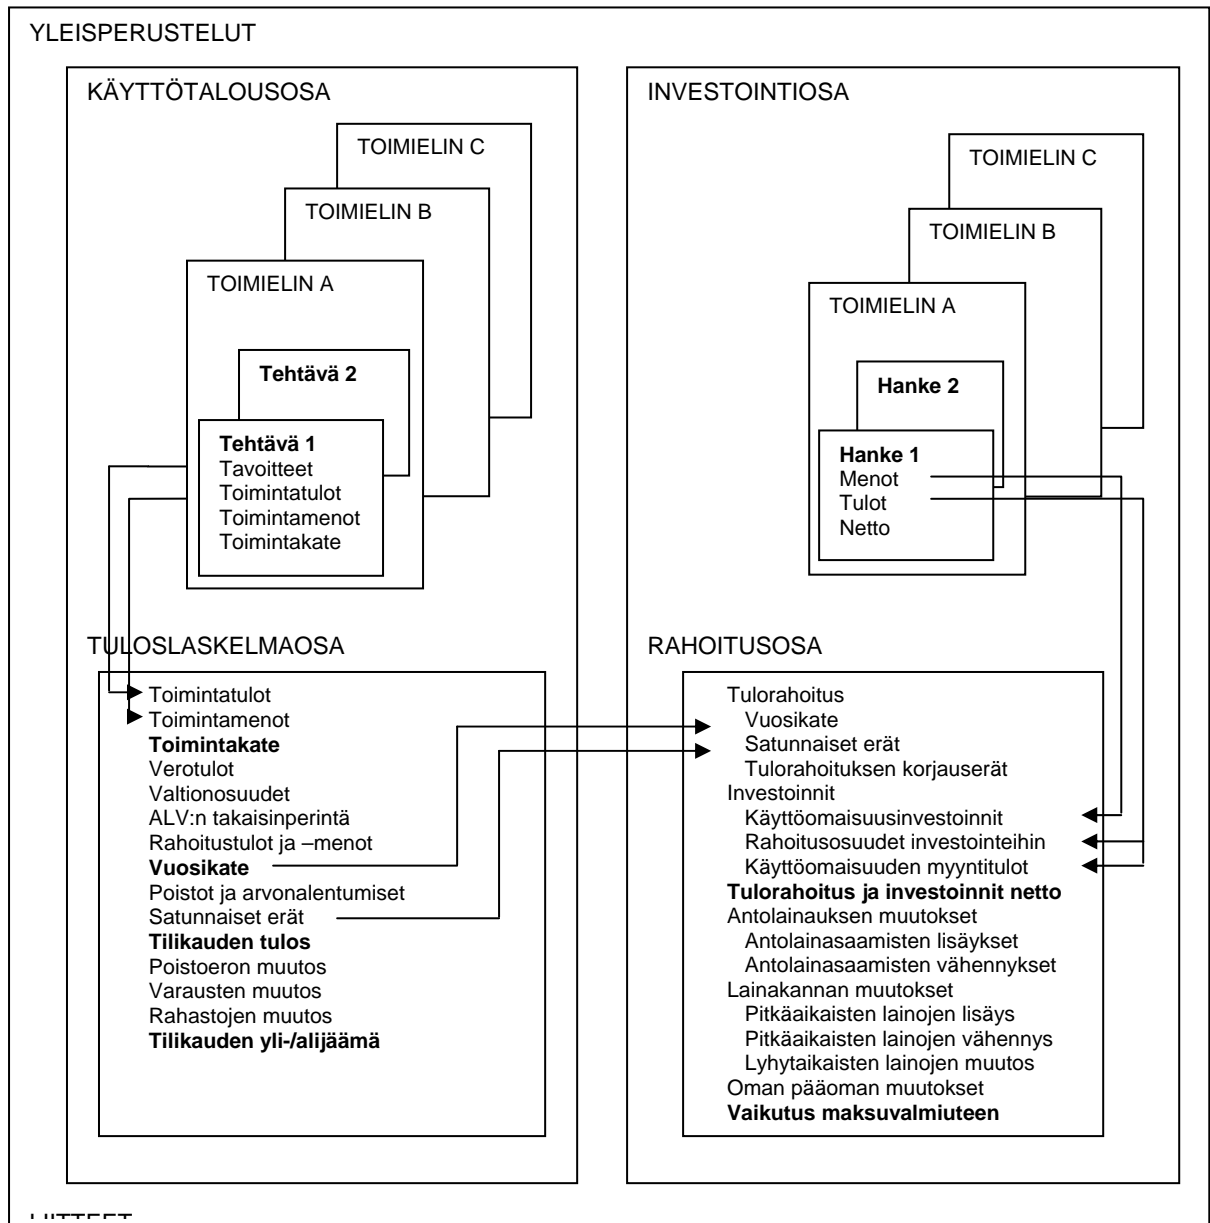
YLEISPERUSTELUT

KÄYTTÖTALOUSOSA

TOIMIELIN C

TOIMIELIN B

TOIMIELIN A

Tehtävä 2

Tehtävä 1
Tavoitteet
Toimintatulot
Toimintamenot
Toimintakate

TULOSLASKELMAOSA

Toimintatulot
Toimintamenot
Toimintakate
Verotulot
Valtionosuudet
ALV:n takaisinperintä
Rahoitustulot ja –menot
Vuosikate
Poistot ja arvonalentumiset
Satunnaiset erät
Tilikauden tulos
Poistoeron muutos
Varausten muutos
Rahastojen muutos
Tilikauden yli-/alijäämä

INVESTOINTIOSA

TOIMIELIN C

TOIMIELIN B

TOIMIELIN A

Hanke 2

Hanke 1
Menot
Tulot
Netto

RAHOITUSOSA

Tulorahoitus
Vuosikate
Satunnaiset erät
Tulorahoituksen korjauserät
Investoinnit
Käyttöomaisuusinvestoinnit
Rahoitusosuudet investointeihin
Käyttöomaisuuden myyntitulot
Tulorahoitus ja investoinnit netto
Antolainauksen muutokset
Antolainasaamisten lisäykset
Antolainasaamisten vähennykset
Lainakannan muutokset
Pitkäaikaisten lainojen lisäys
Pitkäaikaisten lainojen vähennys
Lyhytaikaisten lainojen muutos
Oman pääoman muutokset
Vaikutus maksuvalmiuteen

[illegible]